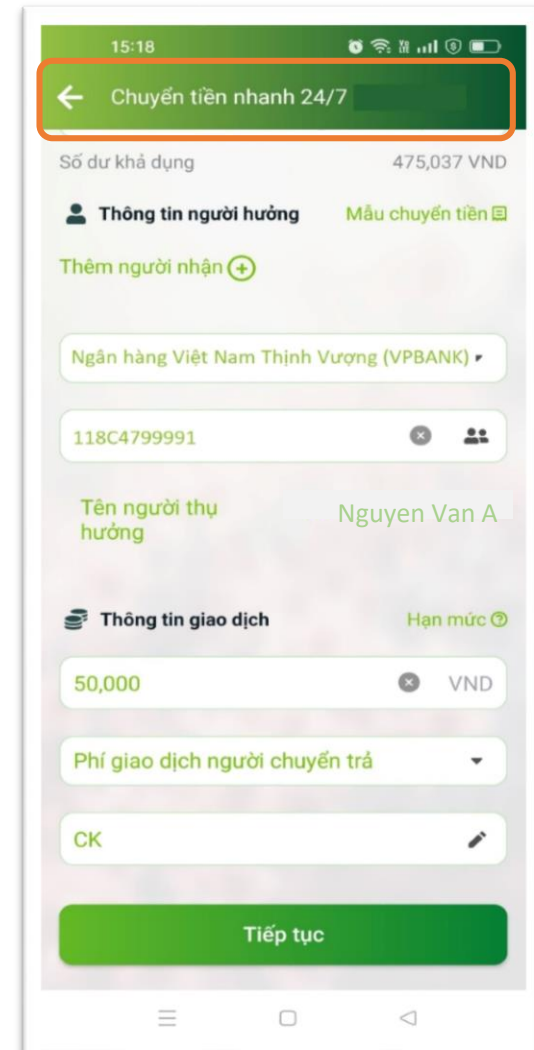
15:18

Chuyển tiền nhanh 24/7

Số dư khả dụng 475,037 VND

Thông tin người hưởng

Mẫu chuyển tiền

Thêm người nhận

Ngân hàng Việt Nam Thịnh Vượng (VPBANK)

118C4799991

Tên người thụ hưởng

Nguyen Van A

Thông tin giao dịch

Hạn mức

50,000

VND

Phí giao dịch người chuyển trả

CK

Tiếp tục